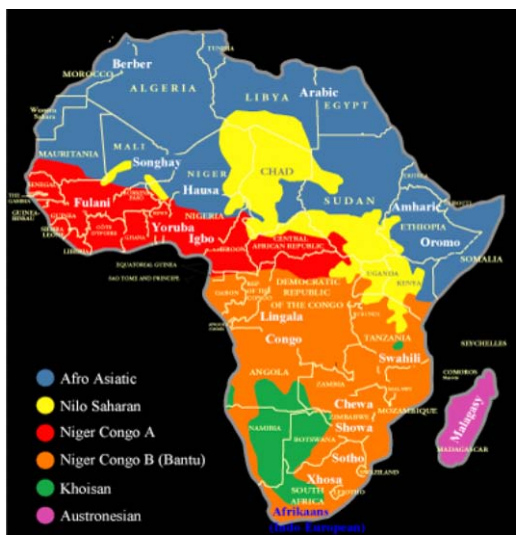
TUNISIA
MOROCCO
Berber
ALGERIA
LIBYA
Arabic
EGYPT
Western Sahara
MALI
MAURITANIA
Songhay
NIGER
CHAD
Hausa
SUDAN
ERITREA
Amharic
ETHIOPIA
Oromo
SOMALIA
SENEGAL
THE GAMBIA
GUINEA-BISSAU
GUINEA
SIERRA LEONE
LIBERIA
Fulani
BURKINA FASO
CÔTE D'IVOIRE
GHANA
TOGO
BENIN
Yoruba
NIGERIA
Igbo
CAMEROON
CENTRAL AFRICAN REPUBLIC
EQUATORIAL GUINEA
SAO TOME AND PRINCIPE
GABON
CONGO
DEMOCRATIC REPUBLIC OF THE CONGO
UGANDA
KENYA
Lingala
Congo
RWANDA
BURUNDI
TANZANIA
Swahili
SEYCHELLES
ANGOLA
ZAMBIA
MALAWI
COMOROS
Chewa
MOZAMBIQUE
ZIMBABWE
Showa
NAMIBIA
BOTSWANA
Malagasy
MADAGASCAR
Sotho
SWAZILAND
Xhosa
LESOTHO
SOUTH AFRICA
Afrikaans
(Indo European)
Afro Asiatic
Nilo Saharan
Niger Congo A
Niger Congo B (Bantu)
Khoisan
Austronesian